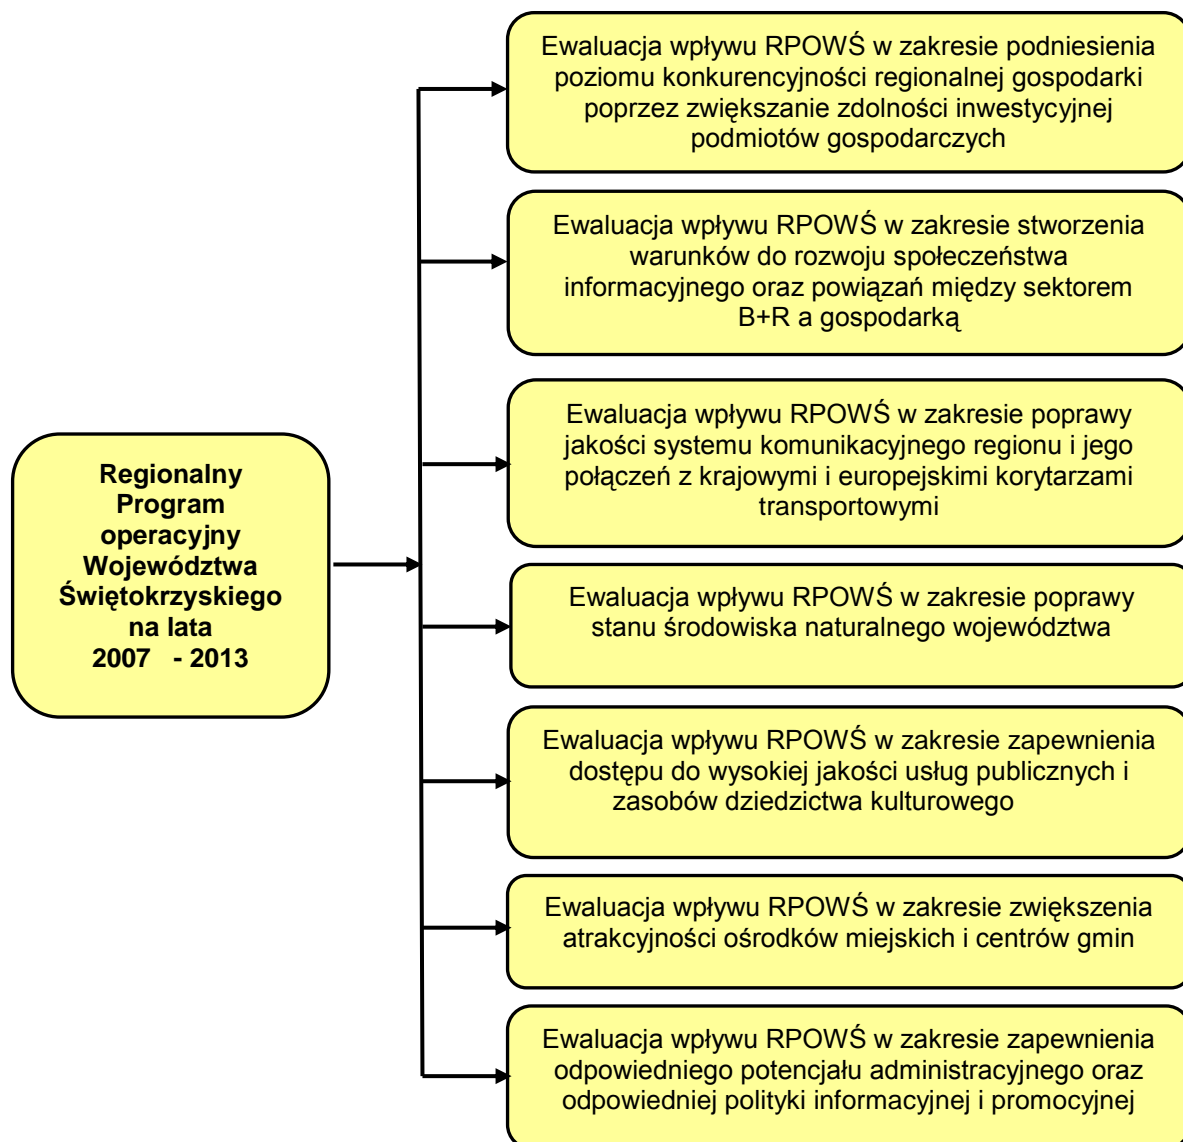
Regionalny Program operacyjny Województwa Świętokrzyskiego na lata 2007 - 2013

Ewaluacja wpływu RPOWŚ w zakresie podniesienia poziomu konkurencyjności regionalnej gospodarki poprzez zwiększanie zdolności inwestycyjnej podmiotów gospodarczych

Ewaluacja wpływu RPOWŚ w zakresie stworzenia warunków do rozwoju społeczeństwa informacyjnego oraz powiązań między sektorem B+R a gospodarką

Ewaluacja wpływu RPOWŚ w zakresie poprawy jakości systemu komunikacyjnego regionu i jego połączeń z krajowymi i europejskimi korytarzami transportowymi

Ewaluacja wpływu RPOWŚ w zakresie poprawy stanu środowiska naturalnego województwa

Ewaluacja wpływu RPOWŚ w zakresie zapewnienia dostępu do wysokiej jakości usług publicznych i zasobów dziedzictwa kulturowego

Ewaluacja wpływu RPOWŚ w zakresie zwiększenia atrakcyjności ośrodków miejskich i centrów gmin

Ewaluacja wpływu RPOWŚ w zakresie zapewnienia odpowiedniego potencjału administracyjnego oraz odpowiedniej polityki informacyjnej i promocyjnej